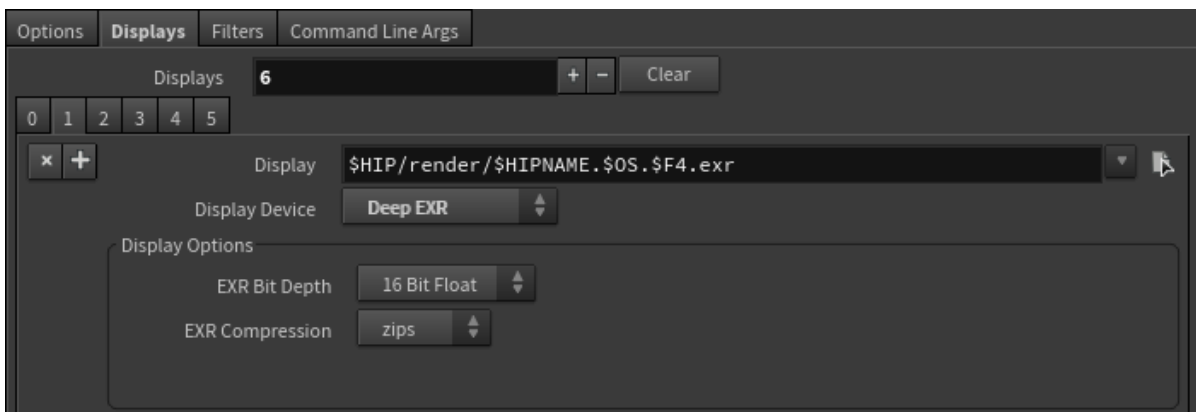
Options | Displays | Filters | Command Line Args

Displays 6 + − Clear

0 1 2 3 4 5

× +

Display $HIP/render/$HIPNAME.$OS.$F4.exr

Display Device Deep EXR

Display Options

EXR Bit Depth 16 Bit Float

EXR Compression zips